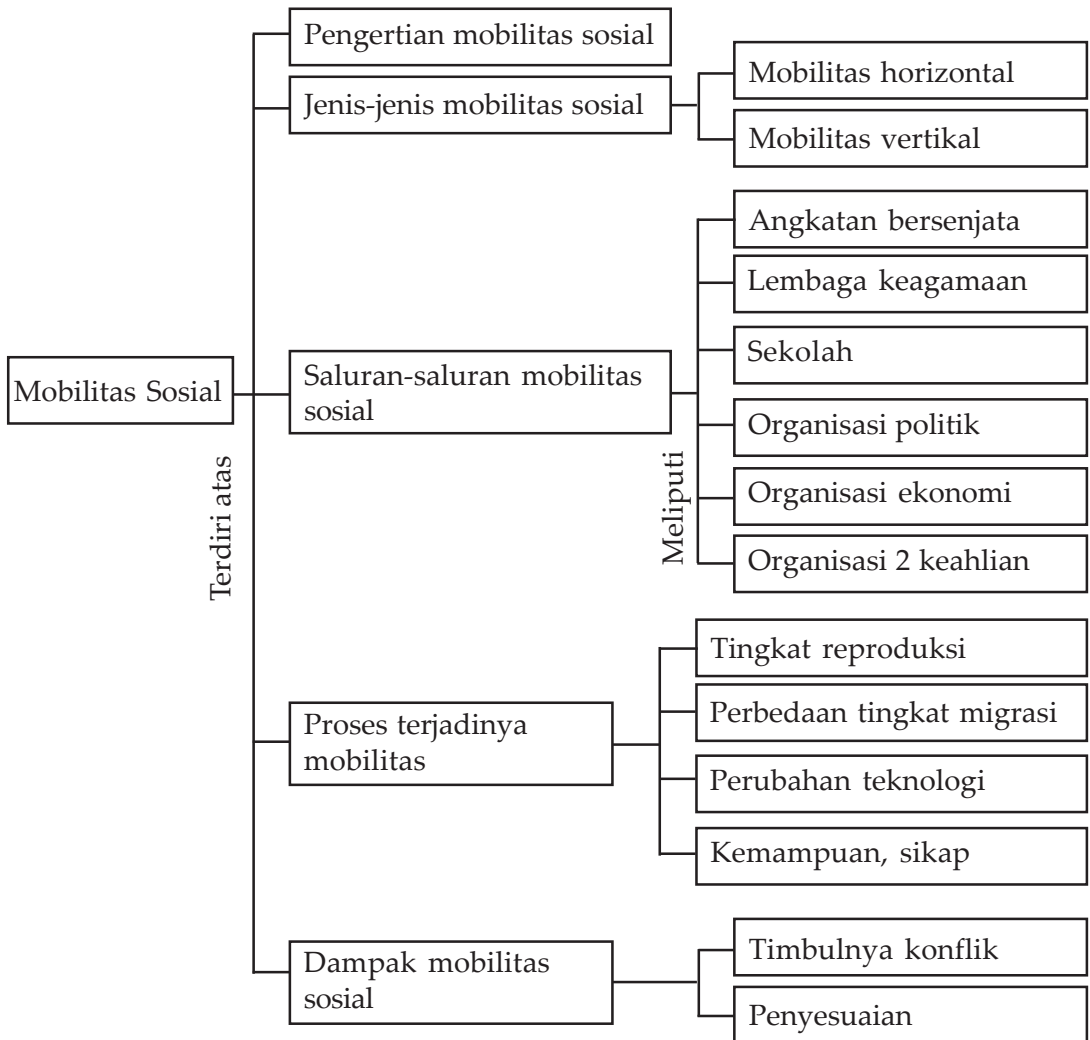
Mobilitas Sosial

Terdiri atas

Pengertian mobilitas sosial

Jenis-jenis mobilitas sosial

Mobilitas horizontal

Mobilitas vertikal

Saluran-saluran mobilitas sosial

Meliputi

Angkatan bersenjata

Lembaga keagamaan

Sekolah

Organisasi politik

Organisasi ekonomi

Organisasi 2 keahlian

Proses terjadinya mobilitas

Tingkat reproduksi

Perbedaan tingkat migrasi

Perubahan teknologi

Kemampuan, sikap

Dampak mobilitas sosial

Timbulnya konflik

Penyesuaian